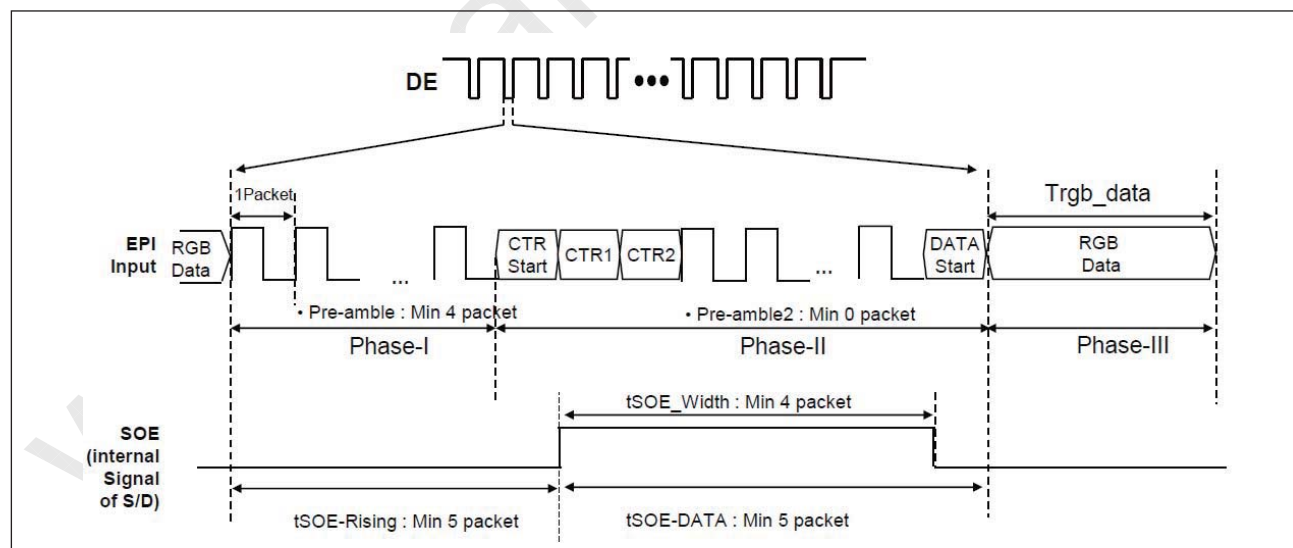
DE

1Packet

Trgb_data

EPI Input

RGB Data

...

CTR Start

CTR1

CTR2

...

DATA Start

RGB Data

• Pre-amble : Min 4 packet

• Pre-amble2 : Min 0 packet

Phase-I

Phase-II

Phase-III

tSOE_Width : Min 4 packet

SOE (internal Signal of S/D)

tSOE-Rising : Min 5 packet

tSOE-DATA : Min 5 packet